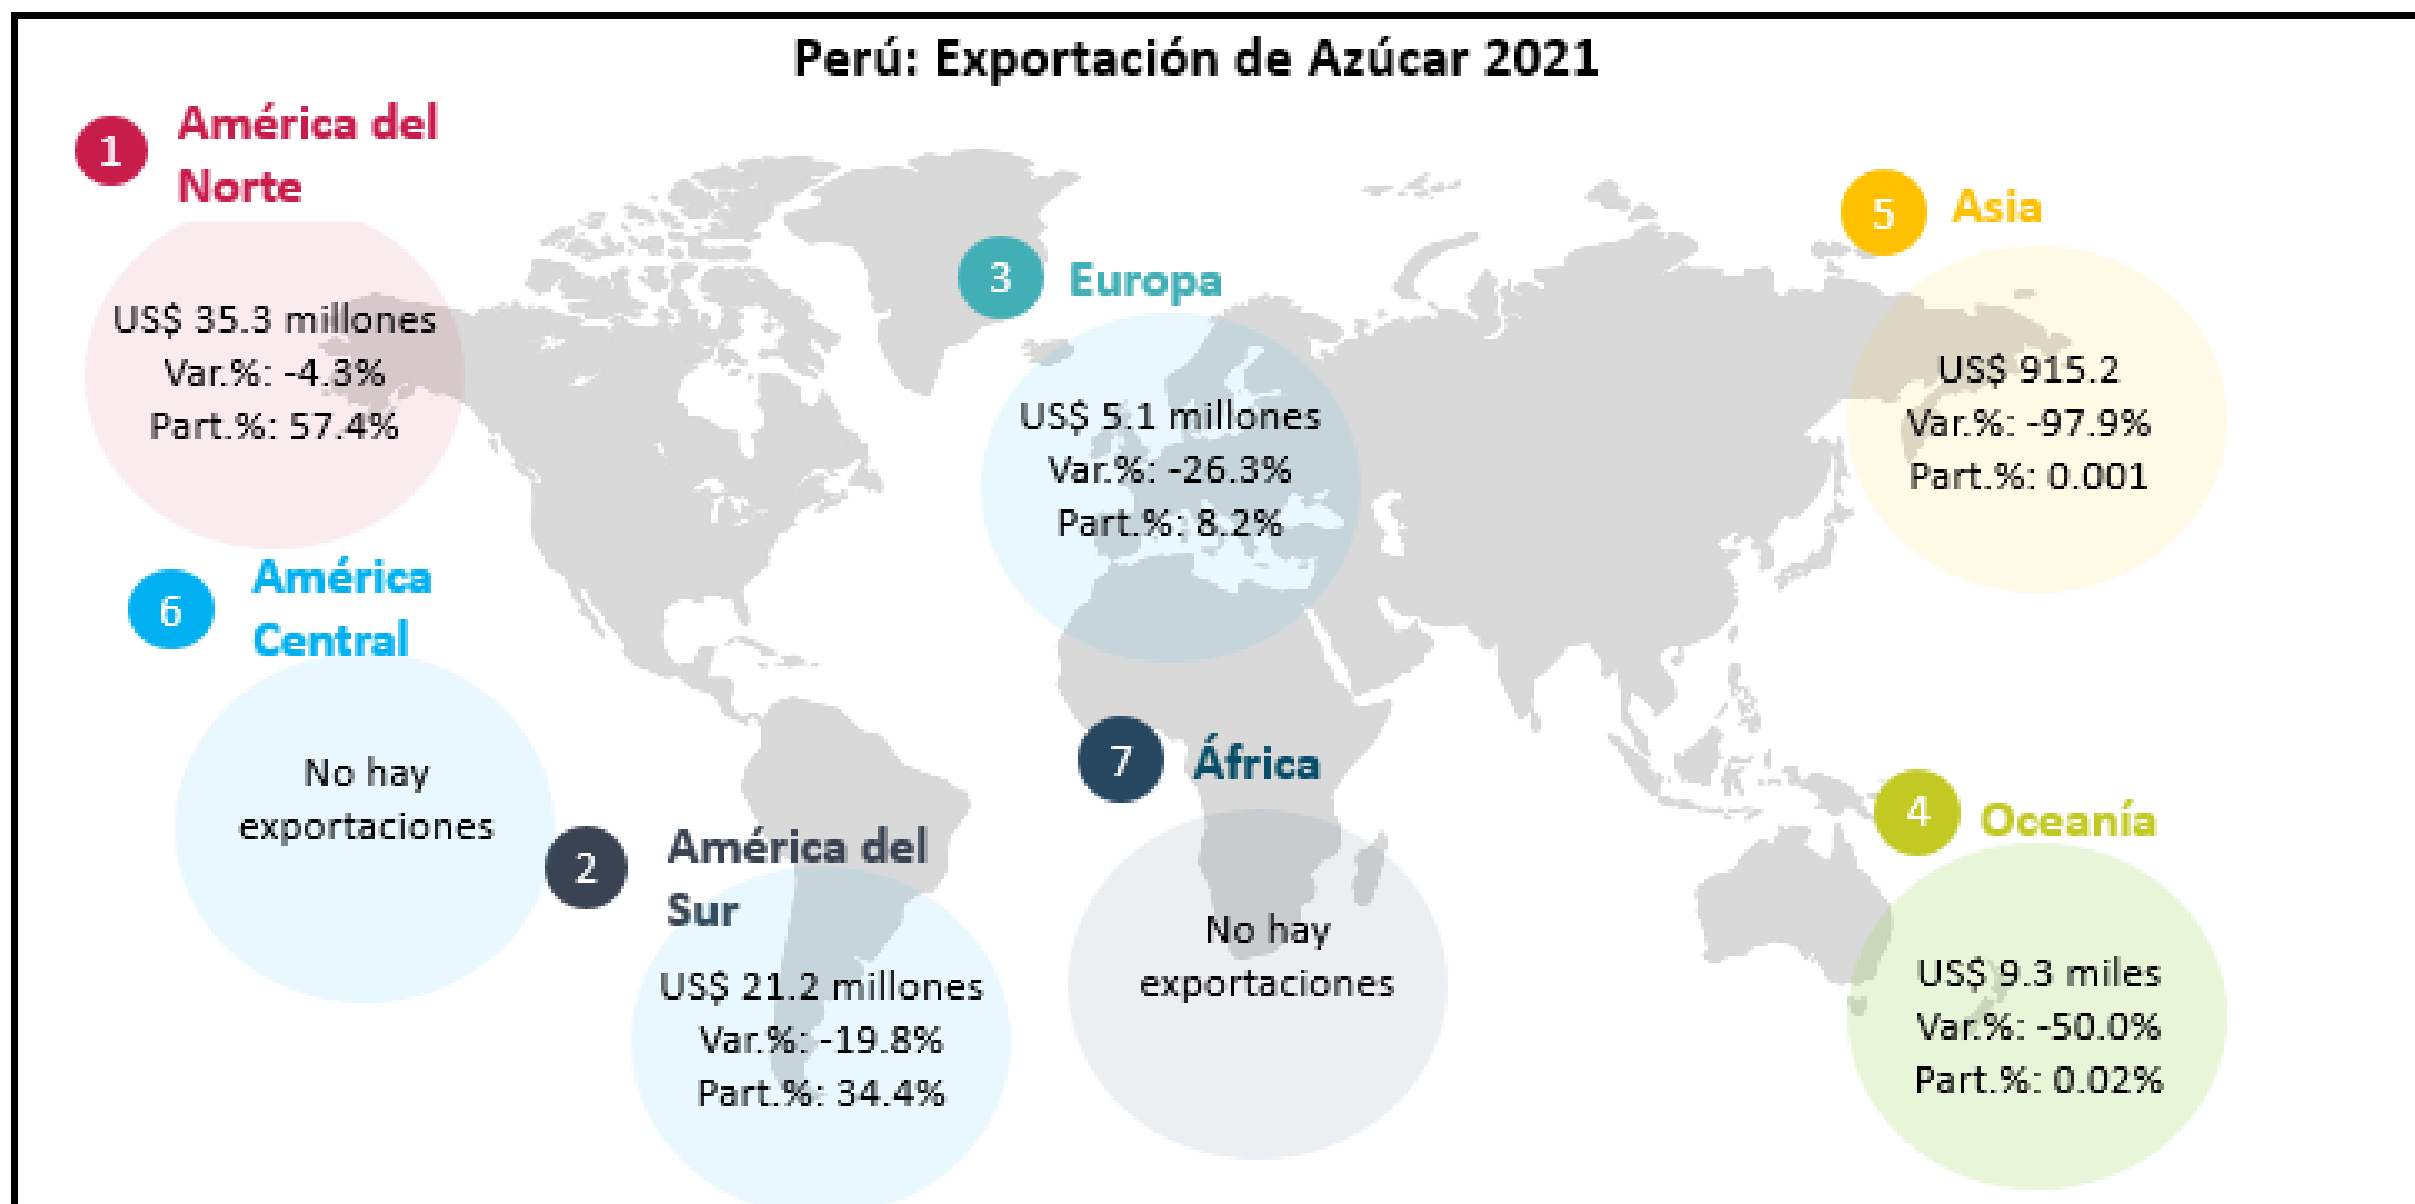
Perú: Exportación de Azúcar 2021

1 América del Norte

US$ 35.3 millones
Var.%: -4.3%
Part.%: 57.4%

3 Europa

US$ 5.1 millones
Var.%: -26.3%
Part.%: 8.2%

5 Asia

US$ 915.2
Var.%: -97.9%
Part.%: 0.001

6 América Central

No hay exportaciones

2 América del Sur

US$ 21.2 millones
Var.%: -19.8%
Part.%: 34.4%

7 África

No hay exportaciones

4 Oceanía

US$ 9.3 miles
Var.%: -50.0%
Part.%: 0.02%